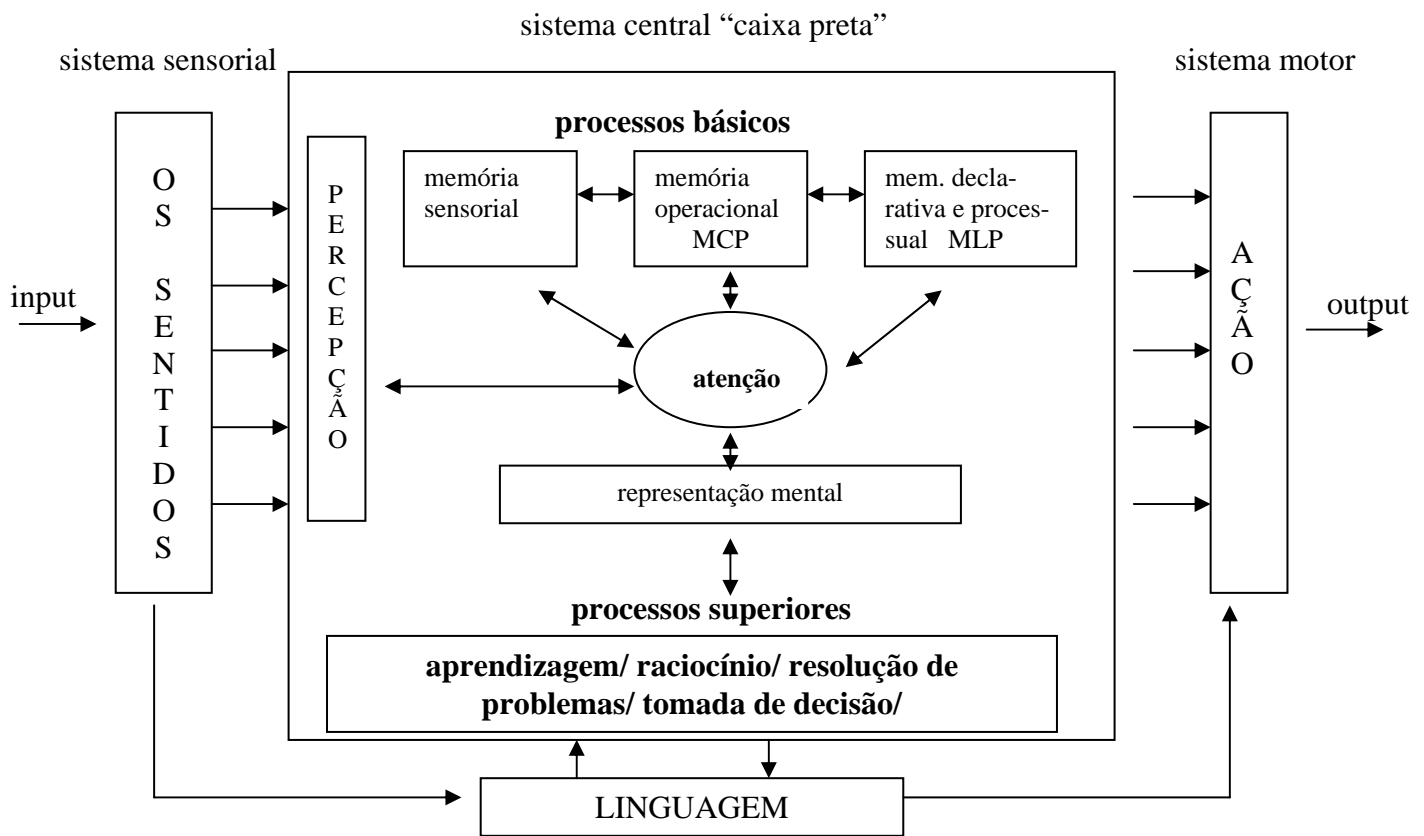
sistema central "caixa preta"

sistema sensorial

sistema motor

processos básicos

O S S E N T I D O S

input

P E R C E P Ç Ã O

memória sensorial

memória operacional MCP

mem. declarativa e processual MLP

atenção

representação mental

A Ç Ã O

output

processos superiores

aprendizagem/ raciocínio/ resolução de problemas/ tomada de decisão/

LINGUAGEM